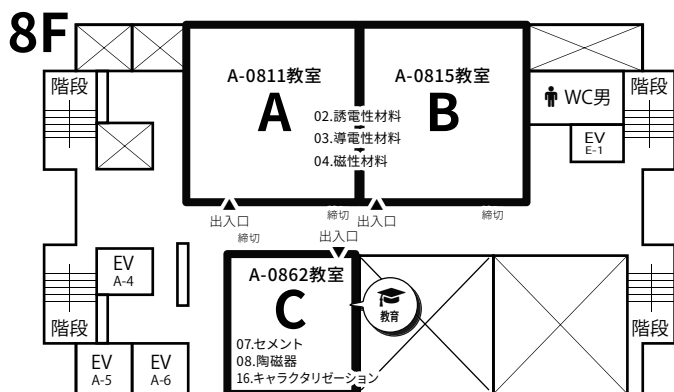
8F

階段

A-0811教室
A

A-0815教室
B

02.誘電性材料
03.導電性材料
04.磁性材料

WC男

階段

EV
E-1

出入口
締切

締切
出入口

締切

出入口

EV
A-4

A-0862教室
C

教育

07.セメント
08.陶磁器
16.キャラクタリゼーション

階段

階段

EV
A-5

EV
A-6